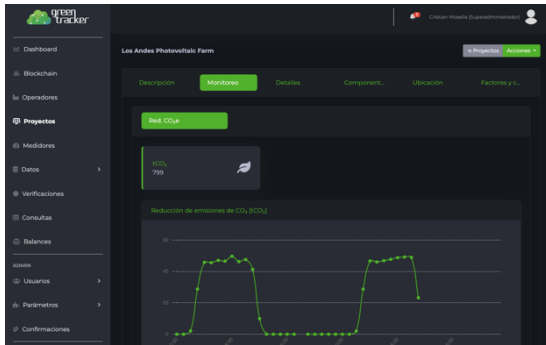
green tracker

Cristian Mosella (Superadministrador)

Dashboard
Blockchain
Operadores
Proyectos
Medidores
Datos
Verificaciones
Consultas
Balances
ADMIN
Usuarios
Parámetros
Confirmaciones

Los Andes Photovoltaic Farm

← Proyectos
Acciones

Descripción
Monitoreo
Detalles
Component...
Ubicación
Factores y c...

Red. $CO_2e$

$tCO_2$
799

Reducción de emisiones de $CO_2$ [$tCO_2$]

60
40
20
0